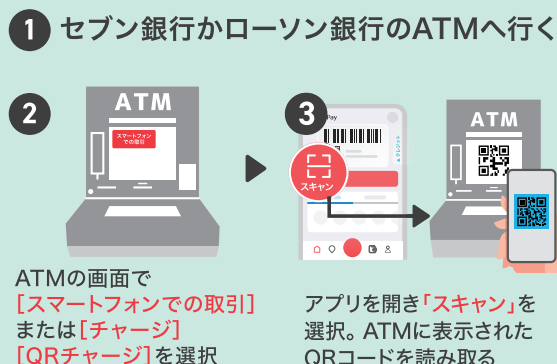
1 セブン銀行かローソン銀行のATMへ行く

2

ATM

スマートフォンでの取引

ATMの画面で[スマートフォンでの取引]または[チャージ][QRチャージ]を選択

3

Pay

スキャン

ATM

アプリを開き「スキャン」を選択。ATMに表示されたQRコードを読み取る